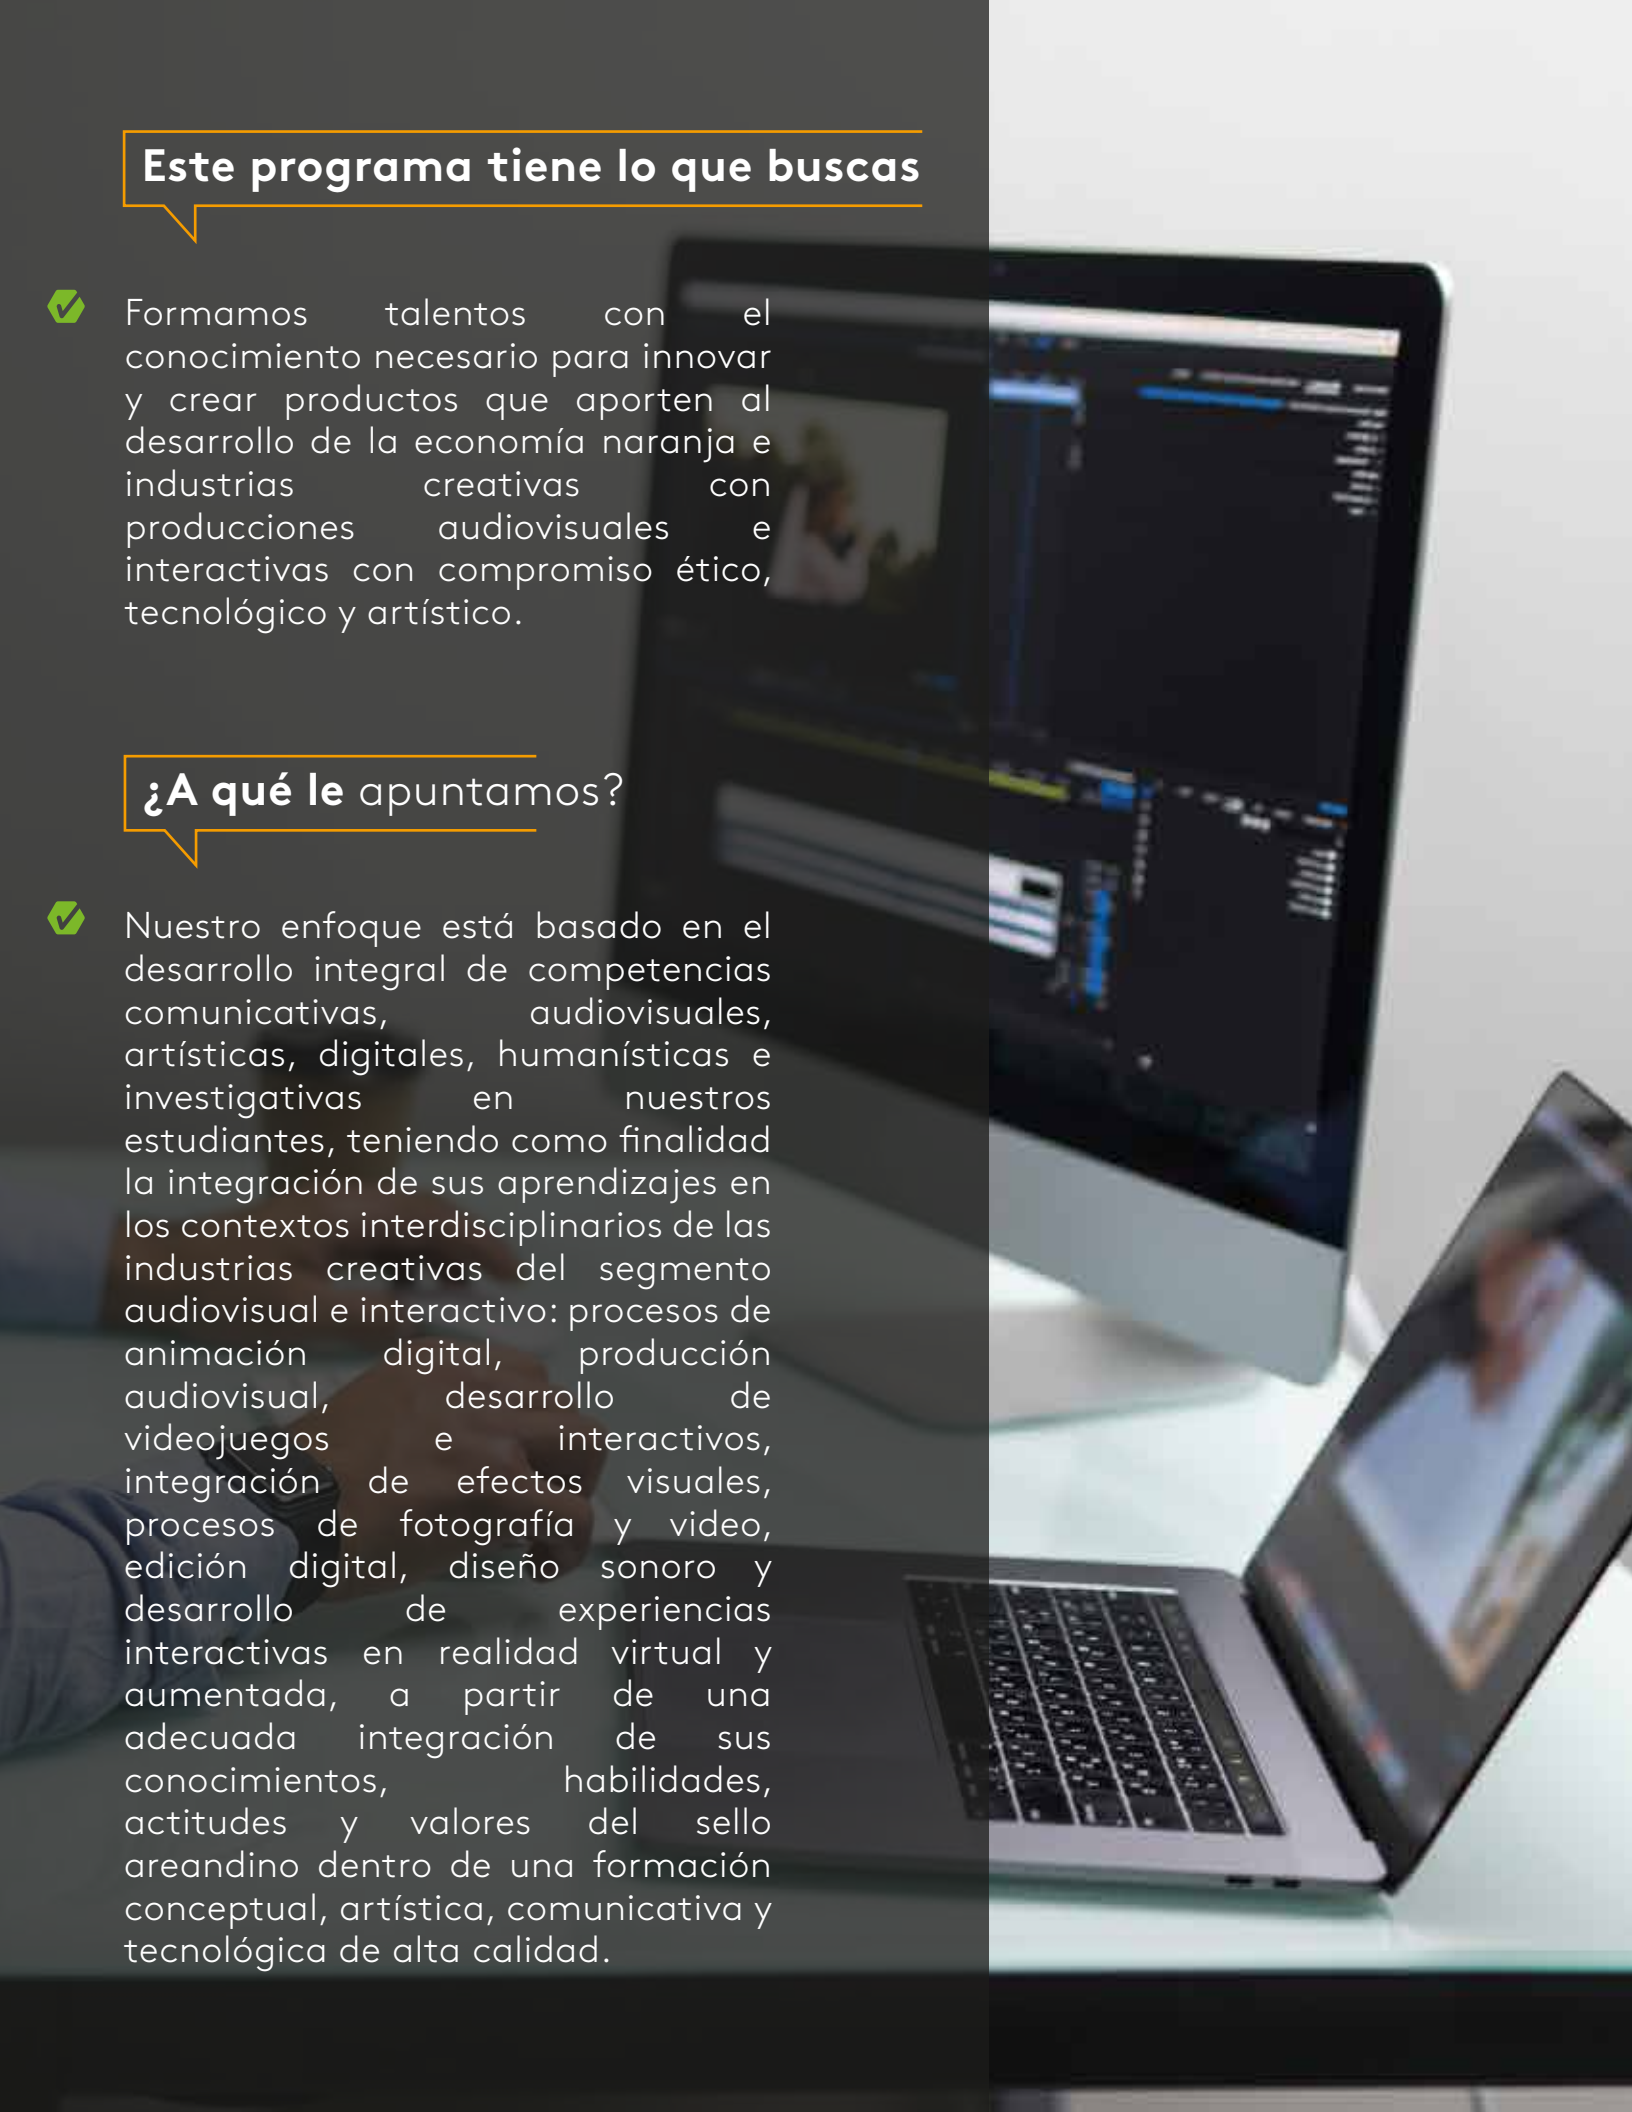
Este programa tiene lo que buscas

Formamos talentos con el conocimiento necesario para innovar y crear productos que aporten al desarrollo de la economía naranja e industrias creativas con producciones audiovisuales e interactivas con compromiso ético, tecnológico y artístico.

¿A qué le apuntamos?

Nuestro enfoque está basado en el desarrollo integral de competencias comunicativas, audiovisuales, artísticas, digitales, humanísticas e investigativas en nuestros estudiantes, teniendo como finalidad la integración de sus aprendizajes en los contextos interdisciplinarios de las industrias creativas del segmento audiovisual e interactivo: procesos de animación digital, producción audiovisual, desarrollo de videojuegos e interactivos, integración de efectos visuales, procesos de fotografía y video, edición digital, diseño sonoro y desarrollo de experiencias interactivas en realidad virtual y aumentada, a partir de una adecuada integración de sus conocimientos, habilidades, actitudes y valores del sello areandino dentro de una formación conceptual, artística, comunicativa y tecnológica de alta calidad.